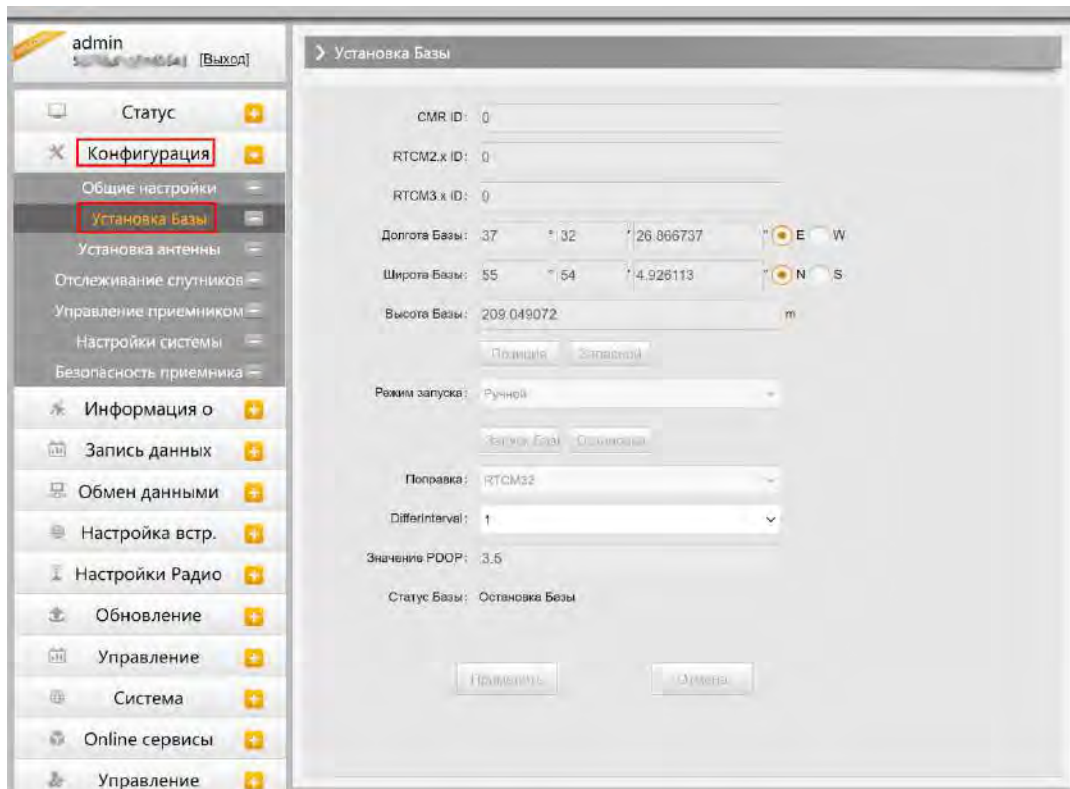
admin
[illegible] [Выход]

Статус
Конфигурация
Общие настройки
Установка Базы
Установка антенны
Отслеживание спутников
Управление приемником
Настройки системы
Безопасность приемника
Информация о
Запись данных
Обмен данными
Настройка встр.
Настройки Радио
Обновление
Управление
Система
Online сервисы
Управление

> Установка Базы

CMR ID: 0
RTCM2.x ID: 0
RTCM3.x ID: 0
Долгота Базы: 37 ° 32 ' 26.866737 " E W
Широта Базы: 55 ° 54 ' 4.926113 " N S
Высота Базы: 209.049072 m
Позиция Записной
Режим запуска: Ручной
Запуск Базы Остановка
Поправка: RTCM32
DifferInterval: 1
Значение PDOP: 3.5
Статус Базы: Остановка Базы

Применить Отмена